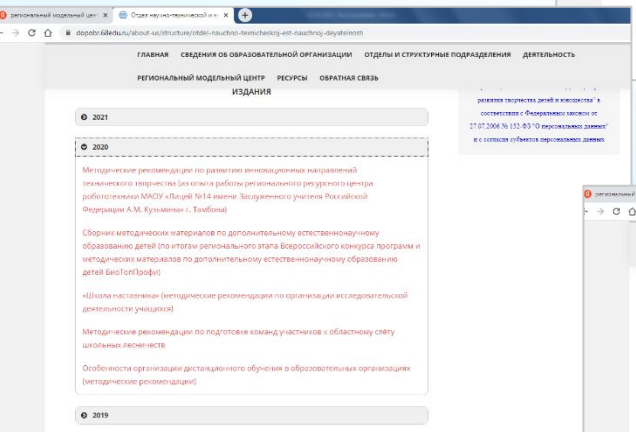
региональный модельный цент ×
Отдел научно-технической и е ×
+
dopobr.68edu.ru/about-us/structure/otdel-nauchno-texnicheskoj-est-nauchnoj-deyatelnosti

ГЛАВНАЯ   СВЕДЕНИЯ ОБ ОБРАЗОВАТЕЛЬНОЙ ОРГАНИЗАЦИИ   ОТДЕЛЫ И СТРУКТУРНЫЕ ПОДРАЗДЕЛЕНИЯ   ДЕЯТЕЛЬНОСТЬ

РЕГИОНАЛЬНЫЙ МОДЕЛЬНЫЙ ЦЕНТР   РЕСУРСЫ   ОБРАТНАЯ СВЯЗЬ

ИЗДАНИЯ

развития творчества детей и юношества" в соответствии с Федеральным законом от 27.07.2006 № 152-ФЗ "О персональных данных" и с согласия субъектов персональных данных

2021

2020

Методические рекомендации по развитию инновационных направлений технического творчества (из опыта работы регионального ресурсного центра робототехники МАОУ «Лицей №14 имени Заслуженного учителя Российской Федерации А.М. Кузьмина» г. Тамбова)

Сборник методических материалов по дополнительному естественнонаучному образованию детей (по итогам регионального этапа Всероссийского конкурса программ и методических материалов по дополнительному естественнонаучному образованию детей БиоТопПрофи)

«Школа наставника» (методические рекомендации по организации исследовательской деятельности учащихся)

Методические рекомендации по подготовке команд участников к областному слёту школьных лесничеств

Особенности организации дистанционного обучения в образовательных организациях (методические рекомендации)

2019

региональный м